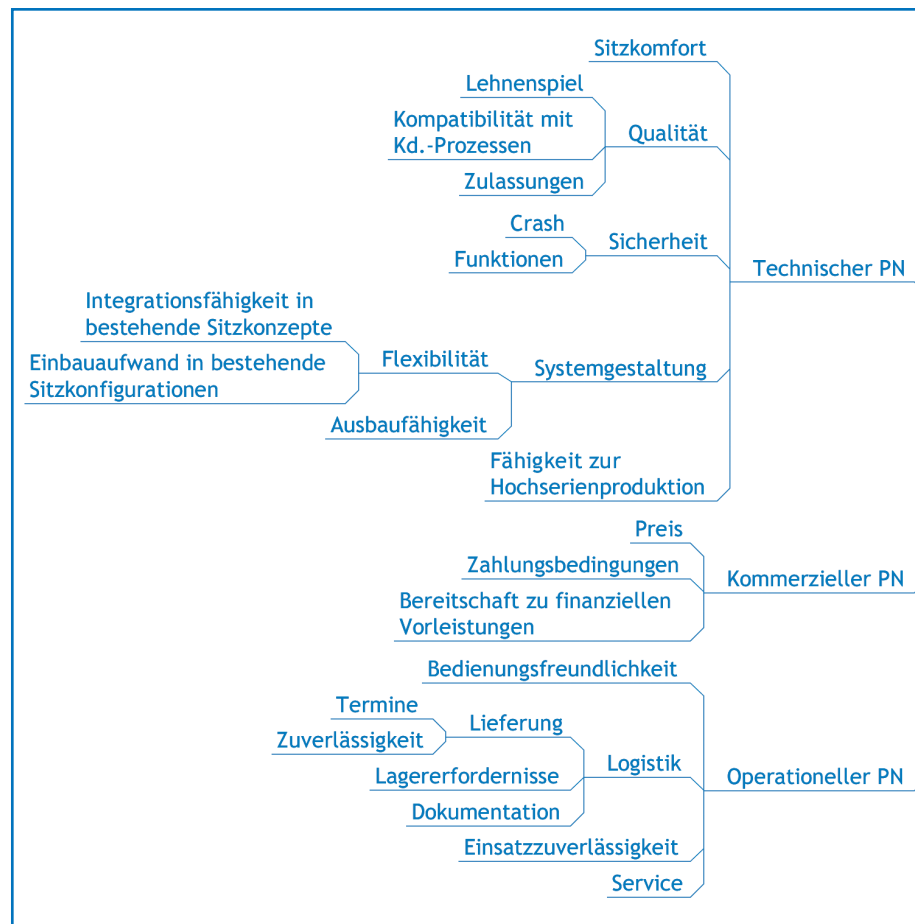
Sitzkomfort

Lehnenspiel

Kompatibilität mit Kd.-Prozessen

Qualität

Zulassungen

Crash

Sicherheit

Funktionen

Technischer PN

Integrationsfähigkeit in bestehende Sitzkonzepte

Einbauaufwand in bestehende Sitzkonfigurationen

Flexibilität

Systemgestaltung

Ausbaufähigkeit

Fähigkeit zur Hochserienproduktion

Preis

Zahlungsbedingungen

Kommerzieller PN

Bereitschaft zu finanziellen Vorleistungen

Bedienungsfreundlichkeit

Termine

Lieferung

Zuverlässigkeit

Lagererfordernisse

Logistik

Operationeller PN

Dokumentation

Einsatzzuverlässigkeit

Service